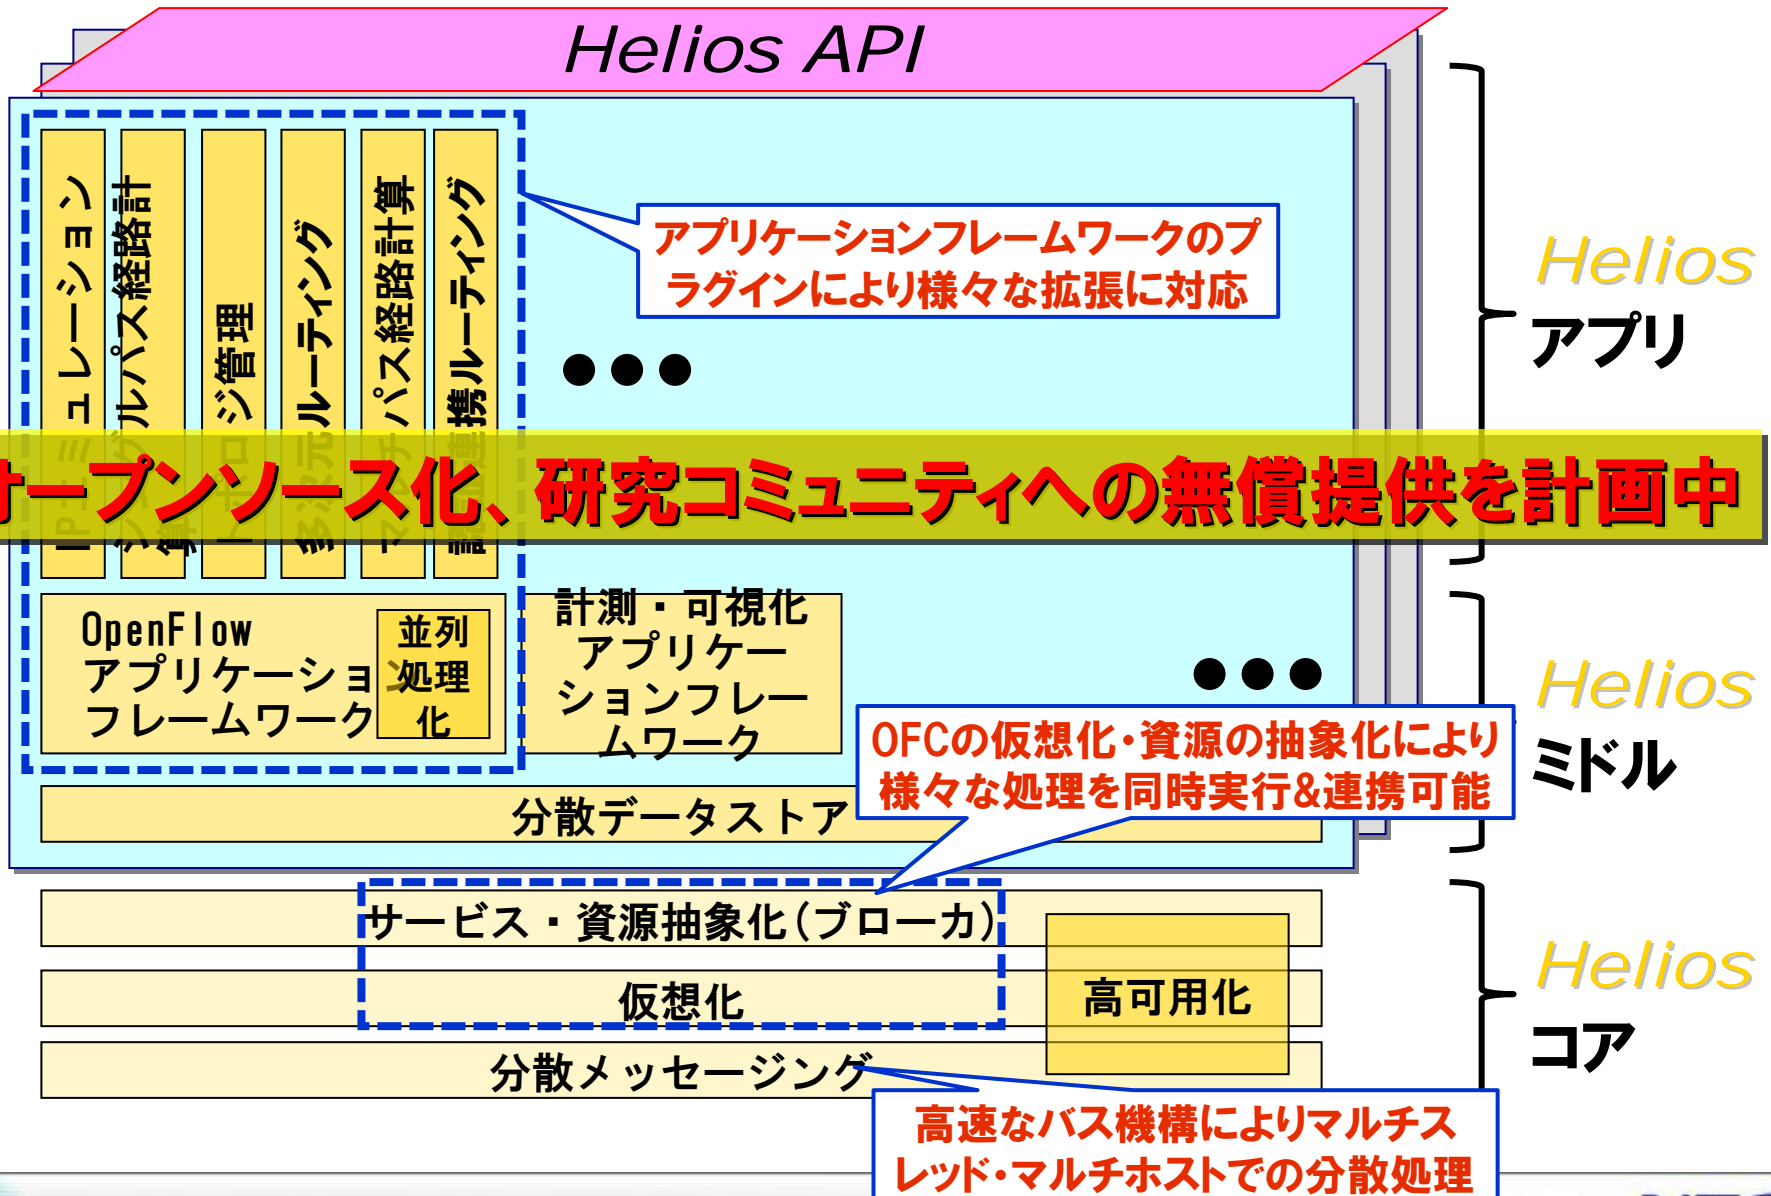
Helios API

ュレーション
ルパス経路計
ジ管理
ルーティング
パス経路計算
携ルーティング

アプリケーションフレームワークのプラグインにより様々な拡張に対応

●●●

ーープンソース化、研究コミュニティへの無償提供を計画中

Helios
アプリ

OpenFlow
アプリケーショ
フレームワーク

並列
処理
化

計測・可視化
アプリケー
ションフレー
ムワーク

●●●

OFCの仮想化・資源の抽象化により様々な処理を同時実行&連携可能

Helios
ミドル

分散データストア

サービス・資源抽象化(ブローカ)

仮想化

高可用化

Helios
コア

分散メッセージング

高速なバス機構によりマルチスレッド・マルチホストでの分散処理